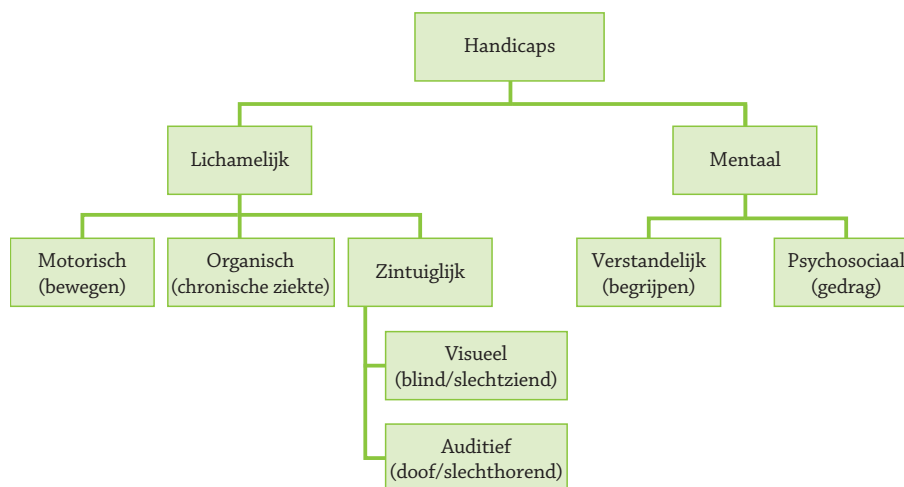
Handicaps

Lichamelijk

Mentaal

Motorisch (bewegen)

Organisch (chronische ziekte)

Zintuiglijk

Visueel (blind/slechtziend)

Auditief (doof/slechthorend)

Verstandelijk (begrijpen)

Psychosociaal (gedrag)